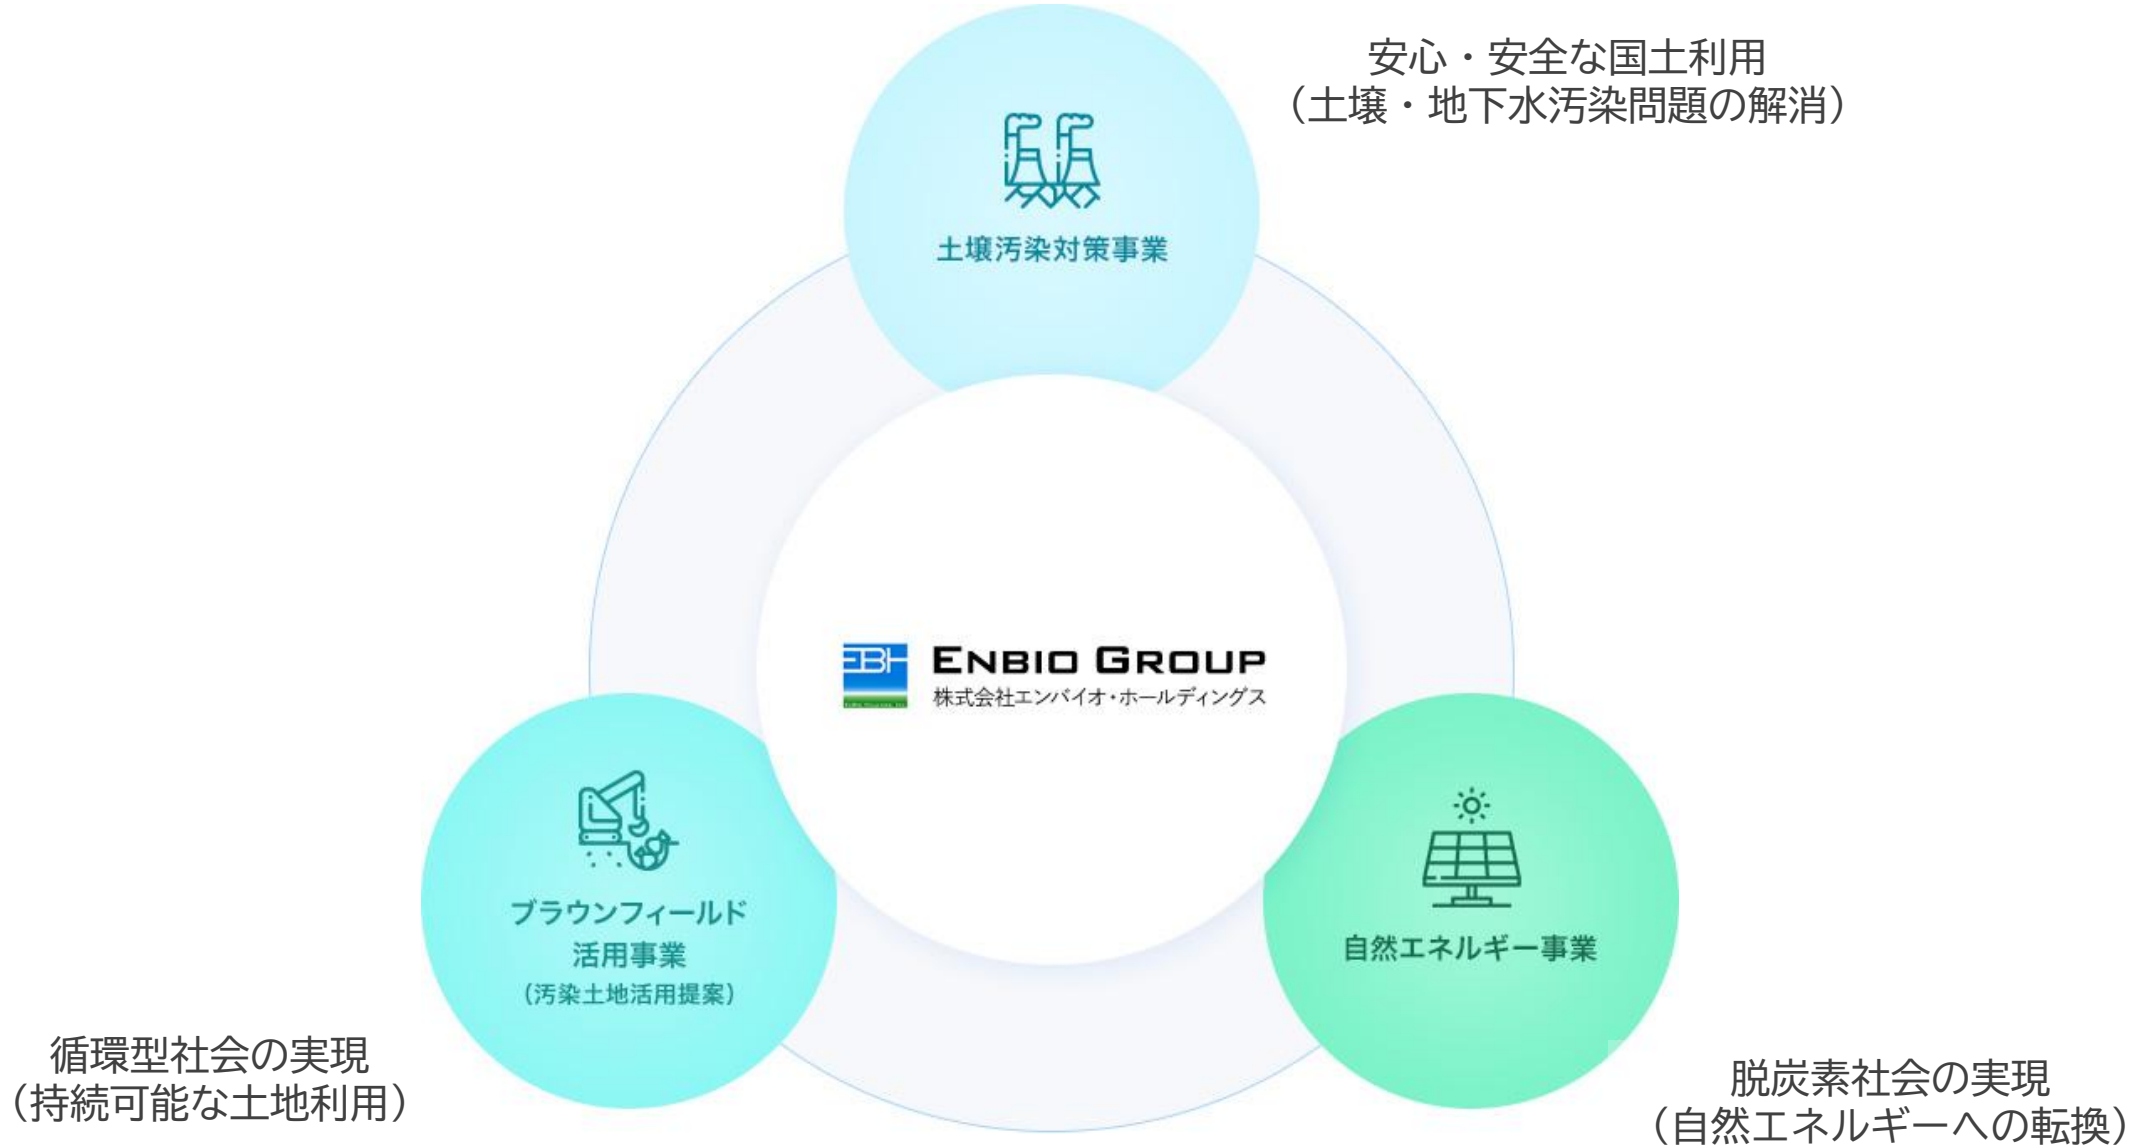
安心・安全な国土利用
（土壌・地下水汚染問題の解消）

土壌汚染対策事業

EBH
ENBIO GROUP
株式会社エンバイオ・ホールディングス

ブラウンフィールド
活用事業
（汚染土地活用提案）

自然エネルギー事業

循環型社会の実現
（持続可能な土地利用）

脱炭素社会の実現
（自然エネルギーへの転換）